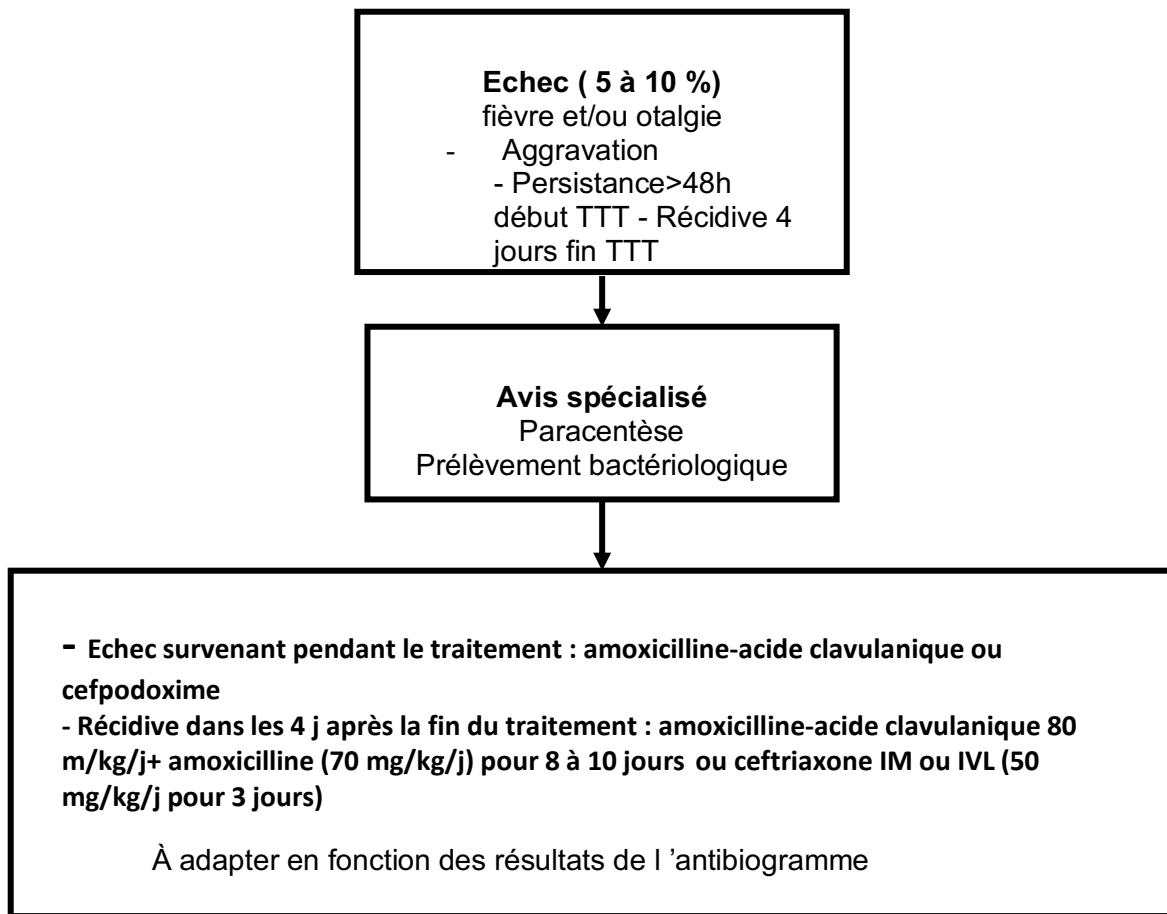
**Echec ( 5 à 10 %)**
fièvre et/ou otalgie
- Aggravation
- Persistance>48h début TTT - Récidive 4 jours fin TTT

**Avis spécialisé**
Paracentèse
Prélèvement bactériologique

**- Echec survenant pendant le traitement : amoxicilline-acide clavulanique ou cefpodoxime**
**- Récidive dans les 4 j après la fin du traitement : amoxicilline-acide clavulanique 80 m/kg/j+ amoxicilline (70 mg/kg/j) pour 8 à 10 jours ou ceftriaxone IM ou IVL (50 mg/kg/j pour 3 jours)**

À adapter en fonction des résultats de l 'antibiogramme